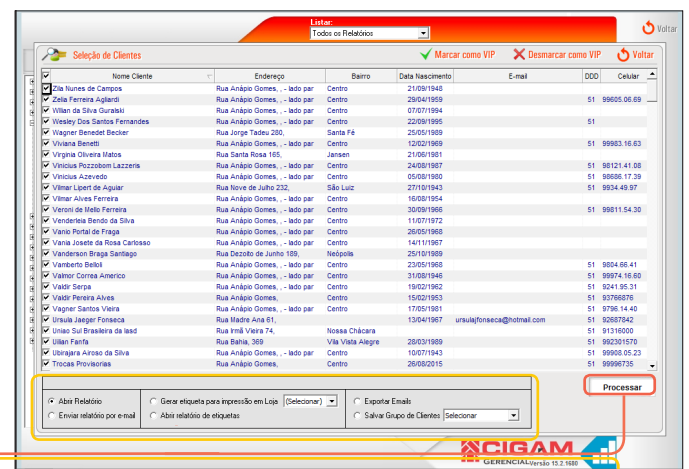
Listar:
Todos os Relatórios
Voltar

Seleção de Clientes
Marcar como VIP
Desmarcar como VIP
Voltar

| | Nome Cliente | Endereço | Bairro | Data Nascimento | E-mail | DDD | Celular |
|---|---|---|---|---|---|---|---|
| ☑ | Zila Nunes de Campos | Rua Anápio Gomes, , - lado par | Centro | 21/09/1948 | | | |
| ☑ | Zelia Ferreira Agliardi | Rua Anápio Gomes, , - lado par | Centro | 29/04/1959 | | 51 | 99605.06.69 |
| ☑ | Willian da Silva Guralski | Rua Anápio Gomes, , - lado par | Centro | 07/07/1994 | | | |
| ☑ | Wesley Dos Santos Fernandes | Rua Anápio Gomes, , - lado par | Centro | 22/09/1995 | | 51 | |
| ☑ | Wagner Benedet Becker | Rua Jorge Tadeu 280, | Santa Fé | 25/05/1989 | | | |
| ☑ | Viviana Benetti | Rua Anápio Gomes, , - lado par | Centro | 12/02/1969 | | 51 | 99983.16.63 |
| ☑ | Virginia Oliveira Matos | Rua Santa Rosa 165, | Jansen | 21/06/1981 | | | |
| ☑ | Vinicius Pozzobom Lazzeris | Rua Anápio Gomes, , - lado par | Centro | 24/08/1987 | | 51 | 98121.41.08 |
| ☑ | Vinicius Azevedo | Rua Anápio Gomes, , - lado par | Centro | 05/08/1980 | | 51 | 98686.17.39 |
| ☑ | Vilmar Lipert de Aguiar | Rua Nove de Julho 232, | São Luiz | 27/10/1943 | | 51 | 9934.49.97 |
| ☑ | Vilmar Alves Ferreira | Rua Anápio Gomes, , - lado par | Centro | 16/08/1954 | | | |
| ☑ | Veroni de Mello Ferreira | Rua Anápio Gomes, , - lado par | Centro | 30/09/1966 | | 51 | 99811.54.30 |
| ☑ | Venderleia Bendo da Silva | Rua Anápio Gomes, , - lado par | Centro | 11/07/1972 | | | |
| ☑ | Vanio Portal de Fraga | Rua Anápio Gomes, , - lado par | Centro | 26/05/1968 | | | |
| ☑ | Vania Josete da Rosa Carlosso | Rua Anápio Gomes, , - lado par | Centro | 14/11/1967 | | | |
| ☑ | Vanderson Braga Santiago | Rua Dezoito de Junho 189, | Neópolis | 25/10/1989 | | | |
| ☑ | Vamberto Belloli | Rua Anápio Gomes, , - lado par | Centro | 23/05/1968 | | 51 | 9804.66.41 |
| ☑ | Valmor Correa Americo | Rua Anápio Gomes, , - lado par | Centro | 31/08/1946 | | 51 | 99974.16.60 |
| ☑ | Valdir Serpa | Rua Anápio Gomes, , - lado par | Centro | 19/02/1962 | | 51 | 9241.95.31 |
| ☑ | Valdir Pereira Alves | Rua Anápio Gomes, | Centro | 15/02/1953 | | 51 | 93766876 |
| ☑ | Vagner Santos Vieira | Rua Anápio Gomes, , - lado par | Centro | 17/05/1981 | | 51 | 9796.14.40 |
| ☑ | Ursula Jaeger Fonseca | Rua Madre Ana 61, | | 13/04/1967 | ursulajfonseca@hotmail.com | 51 | 92687842 |
| ☑ | Uniao Sul Brasileira da Iasd | Rua Irmã Vieira 74, | Nossa Chácara | | | 51 | 91316000 |
| ☑ | Ulian Fanfa | Rua Bahia, 369 | Vila Vista Alegre | 28/03/1989 | | 51 | 99230157 0 |
| ☑ | Ubirajara Airoso da Silva | Rua Anápio Gomes, , - lado par | Centro | 10/07/1943 | | 51 | 99908.05.23 |
| ☑ | Trocas Provisorias | Rua Anápio Gomes, | Centro | 26/08/2015 | | 51 | 99996735 |

Abrir Relatório
Enviar relatório por e-mail
Gerar etiqueta para impressão em Loja (Selecionar)
Abrir relatório de etiquetas
Exportar Emails
Salvar Grupo de Clientes Selecionar

Processar

CIGAM
GERENCIAL Versão 15.2.1680